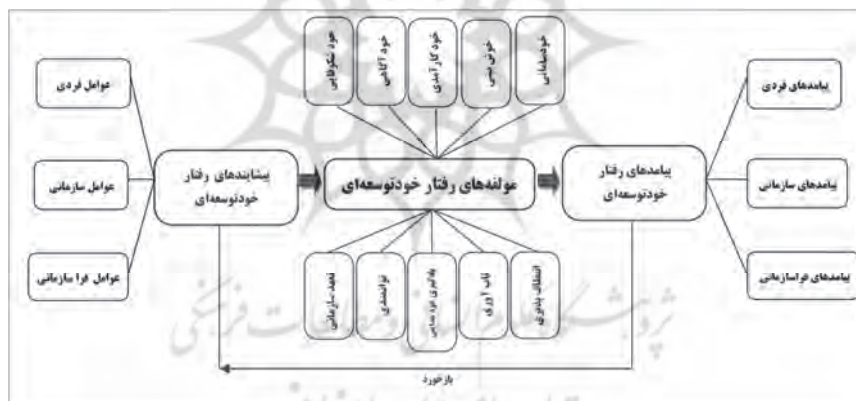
عوامل فردی

عوامل سازمانی

عوامل فرا سازمانی

پیشایندهای رفتار خودتوسعه‌ای

خود شکوفایی

خود آگاهی

خود کارآمدی

خوش بینی

خودنظم‌دهی

مولفه‌های رفتار خودتوسعه‌ای

تعهد سازمانی

توانمندی

یادگیری مادام‌العمر

تاب آوری

اشتیاق یادگیری

پیامدهای رفتار خودتوسعه‌ای

پیامدهای فردی

پیامدهای سازمانی

پیامدهای فراسازمانی

بازخورد

پژوهشگاه علوم انسانی و مطالعات فرهنگی